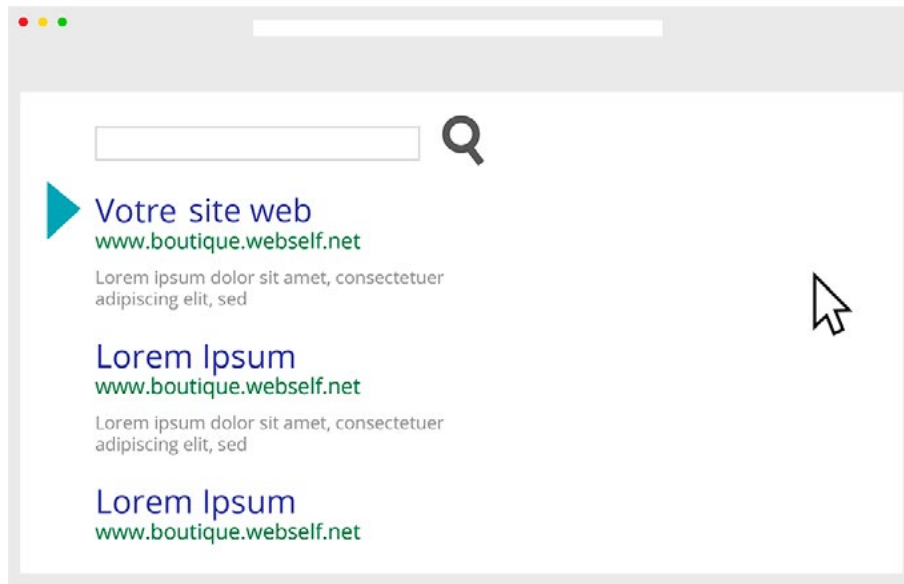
Votre site web
www.boutique.webself.net

Lorem ipsum dolor sit amet, consectetuer adipiscing elit, sed

Lorem Ipsum
www.boutique.webself.net

Lorem ipsum dolor sit amet, consectetuer adipiscing elit, sed

Lorem Ipsum
www.boutique.webself.net